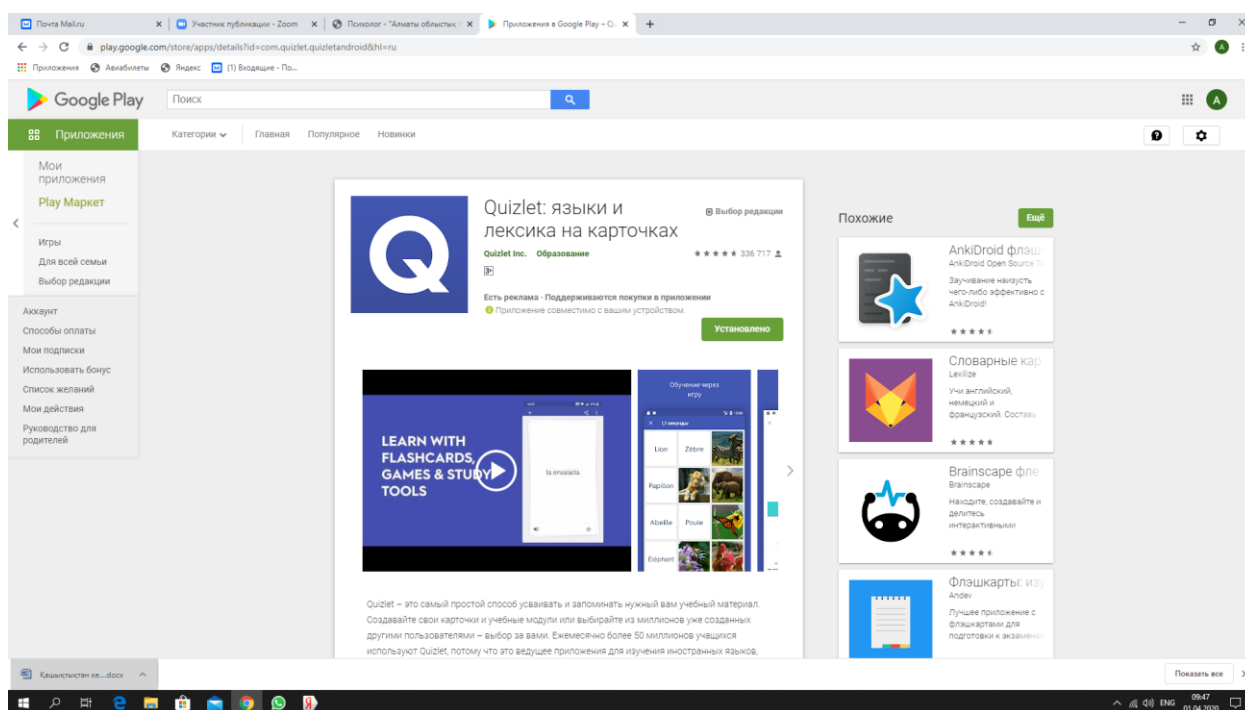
Почта Mail.ru | Участник публикации - Zoom | Психолог - "Алматы облыстық | Приложения в Google Play – Q

play.google.com/store/apps/details?id=com.quizlet.quizletandroid&hl=ru

Приложения | Авиабилеты | Яндекс | (1) Входящие - По...

Google Play | Поиск

Приложения | Категории | Главная | Популярное | Новинки

Мои приложения
Play Маркет
Игры
Для всей семьи
Выбор редакции
Аккаунт
Способы оплаты
Мои подписки
Использовать бонус
Список желаний
Мои действия
Руководство для родителей

Quizlet: языки и лексика на карточках

Выбор редакции

Quizlet Inc. Образование

336 717

Есть реклама · Поддерживаются покупки в приложении
Приложение совместимо с вашим устройством.

Установлено

LEARN WITH FLASHCARDS, GAMES & STUDY TOOLS

la ensalada

Обучение через игру

Lion | Zèbre
Papillon
Abeille | Poule
Éléphant

Quizlet – это самый простой способ усваивать и запоминать нужный вам учебный материал. Создавайте свои карточки и учебные модули или выбирайте из миллионов уже созданных другими пользователями – выбор за вами. Ежемесячно более 50 миллионов учащихся используют Quizlet, потому что это ведущее приложения для изучения иностранных языков,

Похожие | Ещё

AnkiDroid флэш
AnkiDroid Open Source Te
Заучивание наизусть чего-либо эффективно с AnkiDroid!

Словарные кар
Lexilize
Учи английский, немецкий и французский. Состав

Brainscape фле
Brainscape
Находите, создавайте и делитесь интерактивными

Флэшкарты: изу
Andev
Лучшее приложение с флэшкартами для подготовки к экзамен

Қазақстан ке....docx

Показать все

ENG 09:47 01.04.2020